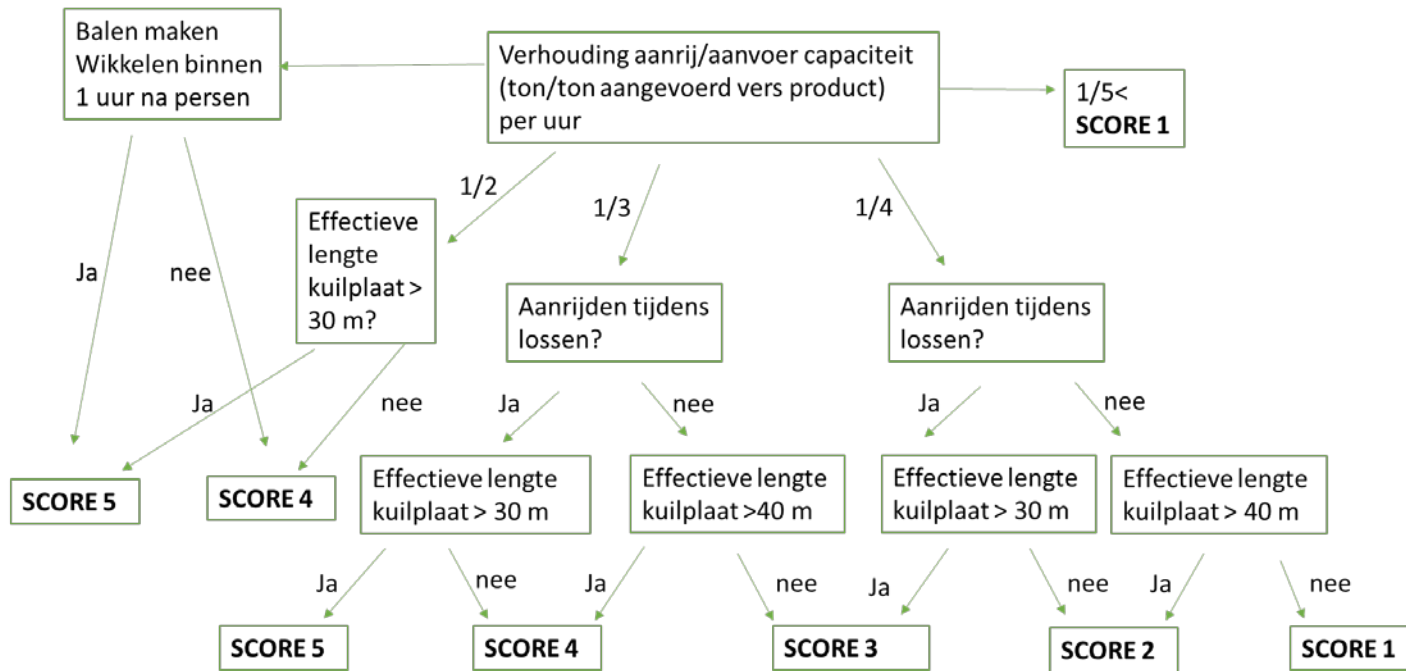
Balen maken Wikkelen binnen 1 uur na persen

Verhouding aanrij/aanvoer capaciteit (ton/ton aangevoerd vers product) per uur

1/5<
**SCORE 1**

1/2

1/3

1/4

Ja

nee

Effectieve lengte kuilplaat > 30 m?

Aanrijden tijdens lossen?

Aanrijden tijdens lossen?

Ja

nee

Ja

nee

Ja

nee

**SCORE 5**

**SCORE 4**

Effectieve lengte kuilplaat > 30 m

Effectieve lengte kuilplaat >40 m

Effectieve lengte kuilplaat > 30 m

Effectieve lengte kuilplaat > 40 m

Ja

nee

Ja

nee

Ja

nee

Ja

nee

**SCORE 5**

**SCORE 4**

**SCORE 3**

**SCORE 2**

**SCORE 1**